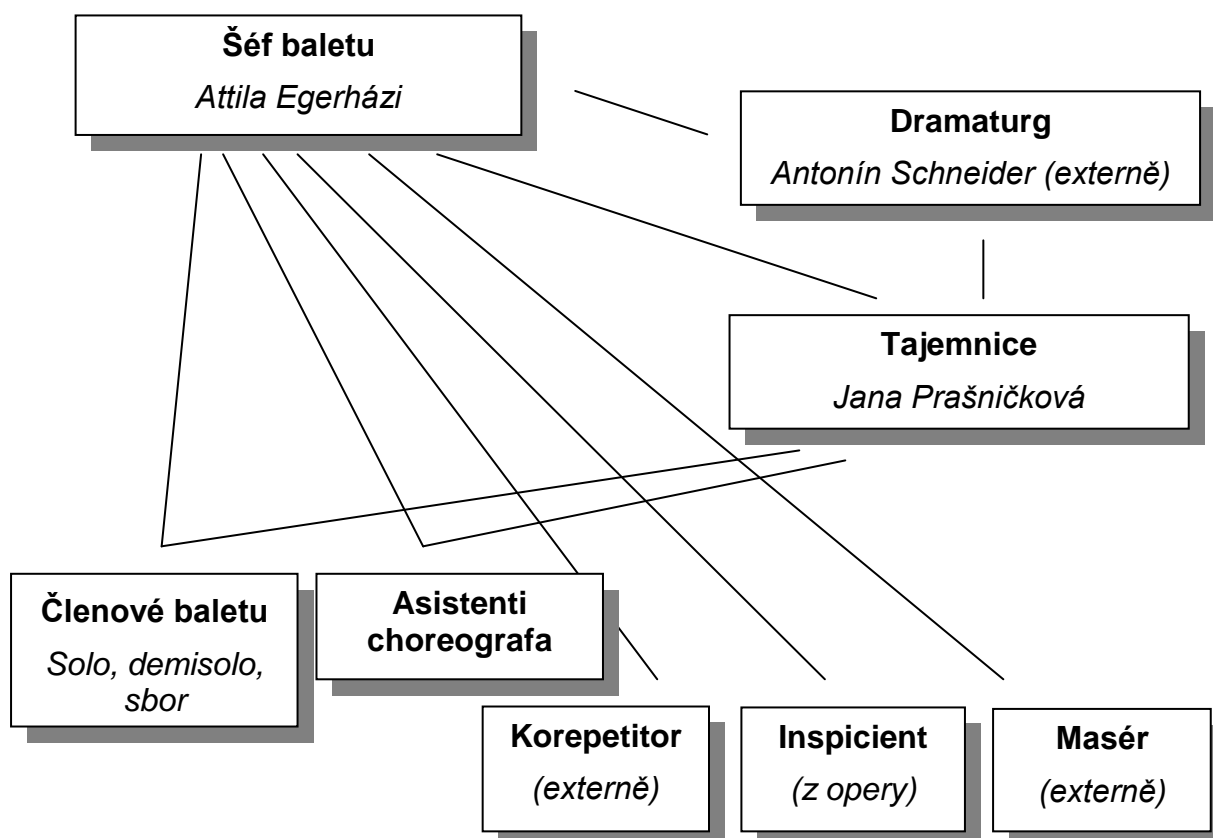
Šéf baletu
Attila Egerházi

Dramaturg
Antonín Schneider (externě)

Tajemnice
Jana Prašničková

Členové baletu
Solo, demisolo, sbor

Asistenti choreografa

Korepetitor
(externě)

Inspicient
(z opery)

Masér
(externě)